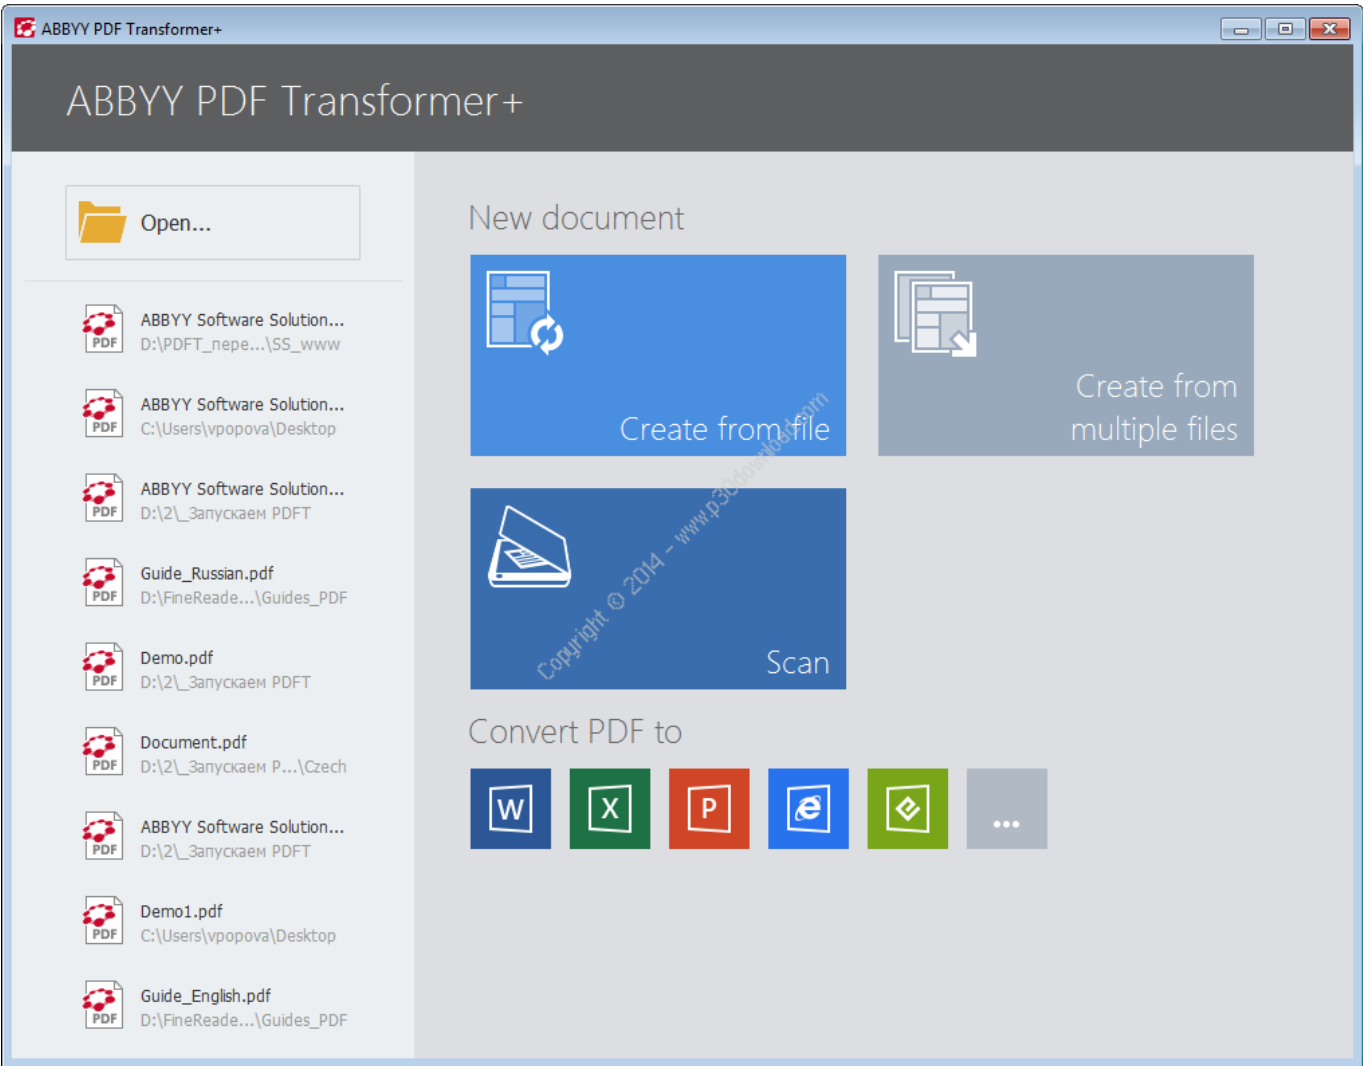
ABBYY PDF Transformer+

ABBYY PDF Transformer+

Open...

PDF ABBYY Software Solution...
D:\PDFT_пере...\SS_www

PDF ABBYY Software Solution...
C:\Users\vpopova\Desktop

PDF ABBYY Software Solution...
D:\2\_Запускаем PDFT

PDF Guide_Russian.pdf
D:\FineReade...\Guides_PDF

PDF Demo.pdf
D:\2\_Запускаем PDFT

PDF Document.pdf
D:\2\_Запускаем P...\Czech

PDF ABBYY Software Solution...
D:\2\_Запускаем PDFT

PDF Demo1.pdf
C:\Users\vpopova\Desktop

PDF Guide_English.pdf
D:\FineReade...\Guides_PDF

New document

Create from file

Create from multiple files

Scan

Copyright © 2014 - www.p30download.com

Convert PDF to

W X P e ...